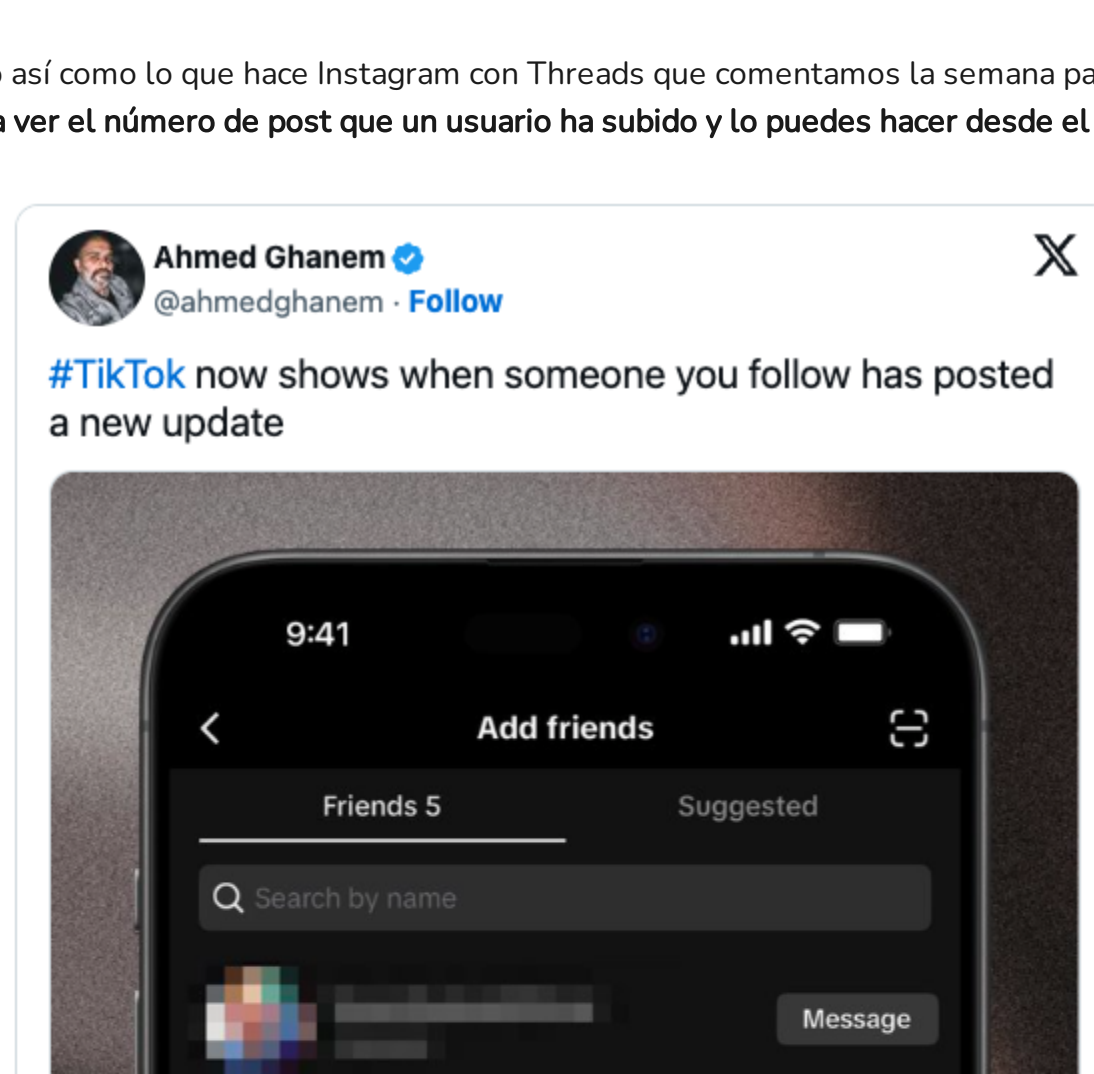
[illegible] así como lo que hace Instagram con Threads que comentamos la semana pa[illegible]
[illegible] ver el número de post que un usuario ha subido y lo puedes hacer desde el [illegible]

Ahmed Ghanem
@ahmedghanem · Follow

#TikTok now shows when someone you follow has posted a new update

9:41

Add friends

Friends 5
Suggested

Search by name

Message